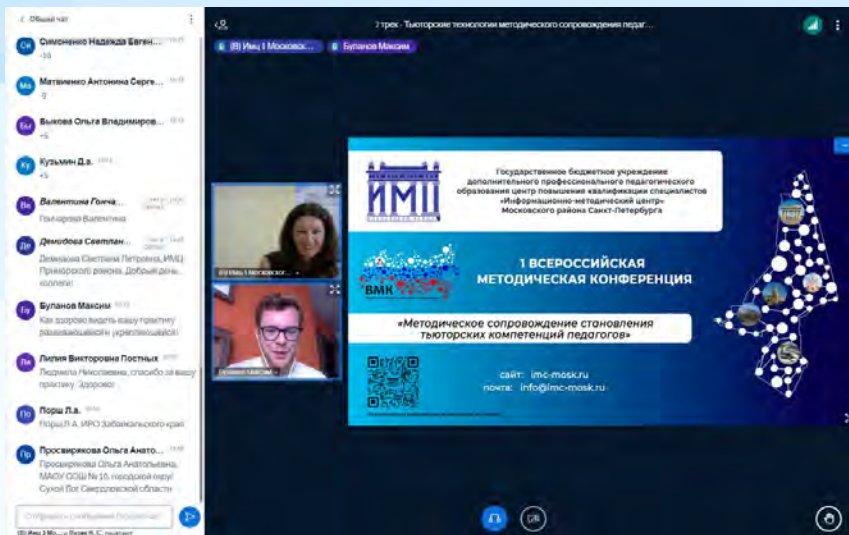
< Общий чат

Си Симоненко Надежда Евген... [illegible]
-34

Ма Матвиенко Антонина Серге... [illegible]
-9

Бы Быкова Ольга Владимиров... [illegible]
+5

Ку Кузьмин Д.а. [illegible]
+5

Ва Валентина Гонча... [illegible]
Гончарова Валентина

Де Демидова Светлан... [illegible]
Демидова Светлана Петровна, ИМЦ Приморского района. Добрый день, коллеги!

Бу Буланов Максим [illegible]
Как здорово видеть вашу практику развивающейся и укрепляющейся!

Ли Лилия Викторовна Постных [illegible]
Людмила Николаевна, спасибо за вашу практику. Здорово!

По Порш Л.а. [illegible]
Порш Л.А. ИРО Забайкальского края

Пр Просвирякова Ольга Анатоль... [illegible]
Просвирякова Ольга Анатольевна, МАОУ СОШ № 10, городской округ Сухой Лог Свердловской области

Отправить сообщение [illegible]

(В) Имц 1 Мо... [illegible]

7 трек - Тьюторские технологии методического сопровождения педаго...

(В) Имц 1 Московск...
Буланов Максим

ИМЦ

Государственное бюджетное учреждение дополнительного профессионального педагогического образования центр повышения квалификации специалистов «Информационно-методический центр» Московского района Санкт-Петербурга

ВМК

1 ВСЕРОССИЙСКАЯ МЕТОДИЧЕСКАЯ КОНФЕРЕНЦИЯ

«Методическое сопровождение становления тьюторских компетенций педагогов»

сайт: imc-mosk.ru
почта: info@imc-mosk.ru

(В) Имц 1 Московск...
Буланов Максим